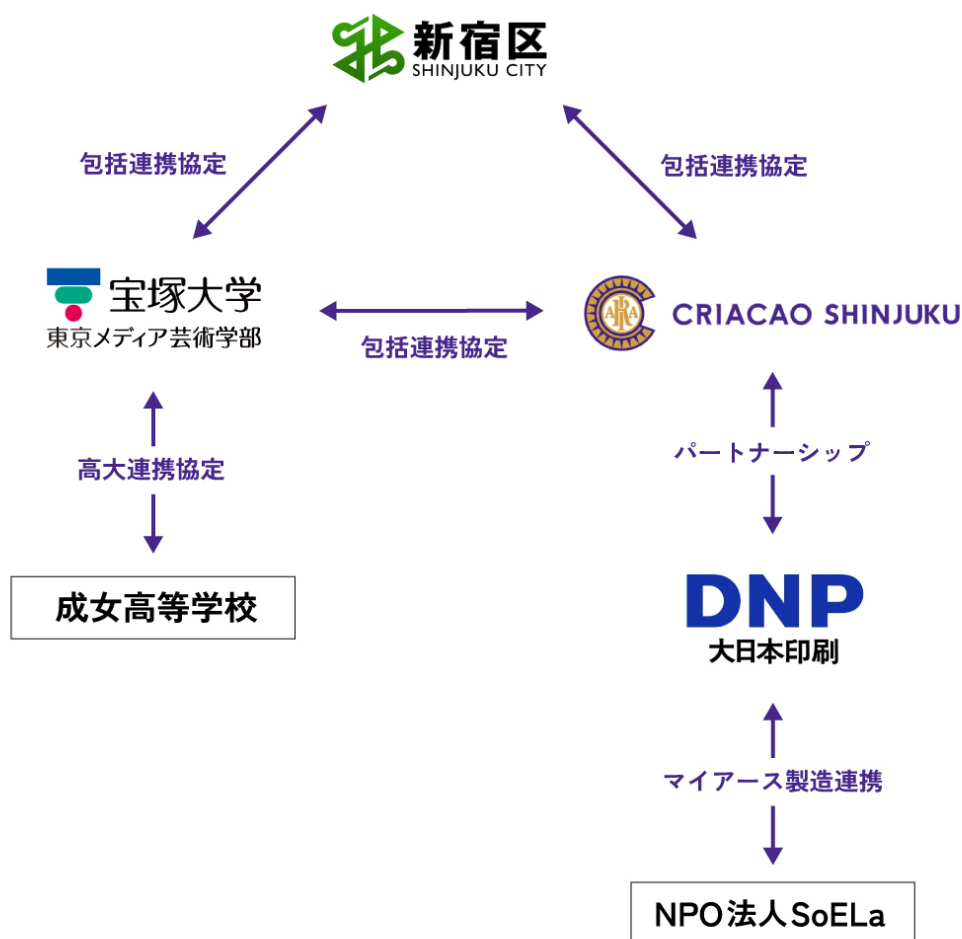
新宿区
SHINJUKU CITY

包括連携協定

包括連携協定

宝塚大学
東京メディア芸術学部

包括連携協定

ARA
CRIACAO SHINJUKU

高大連携協定

パートナーシップ

成女高等学校

DNP
大日本印刷

マイアース製造連携

NPO法人SoELa